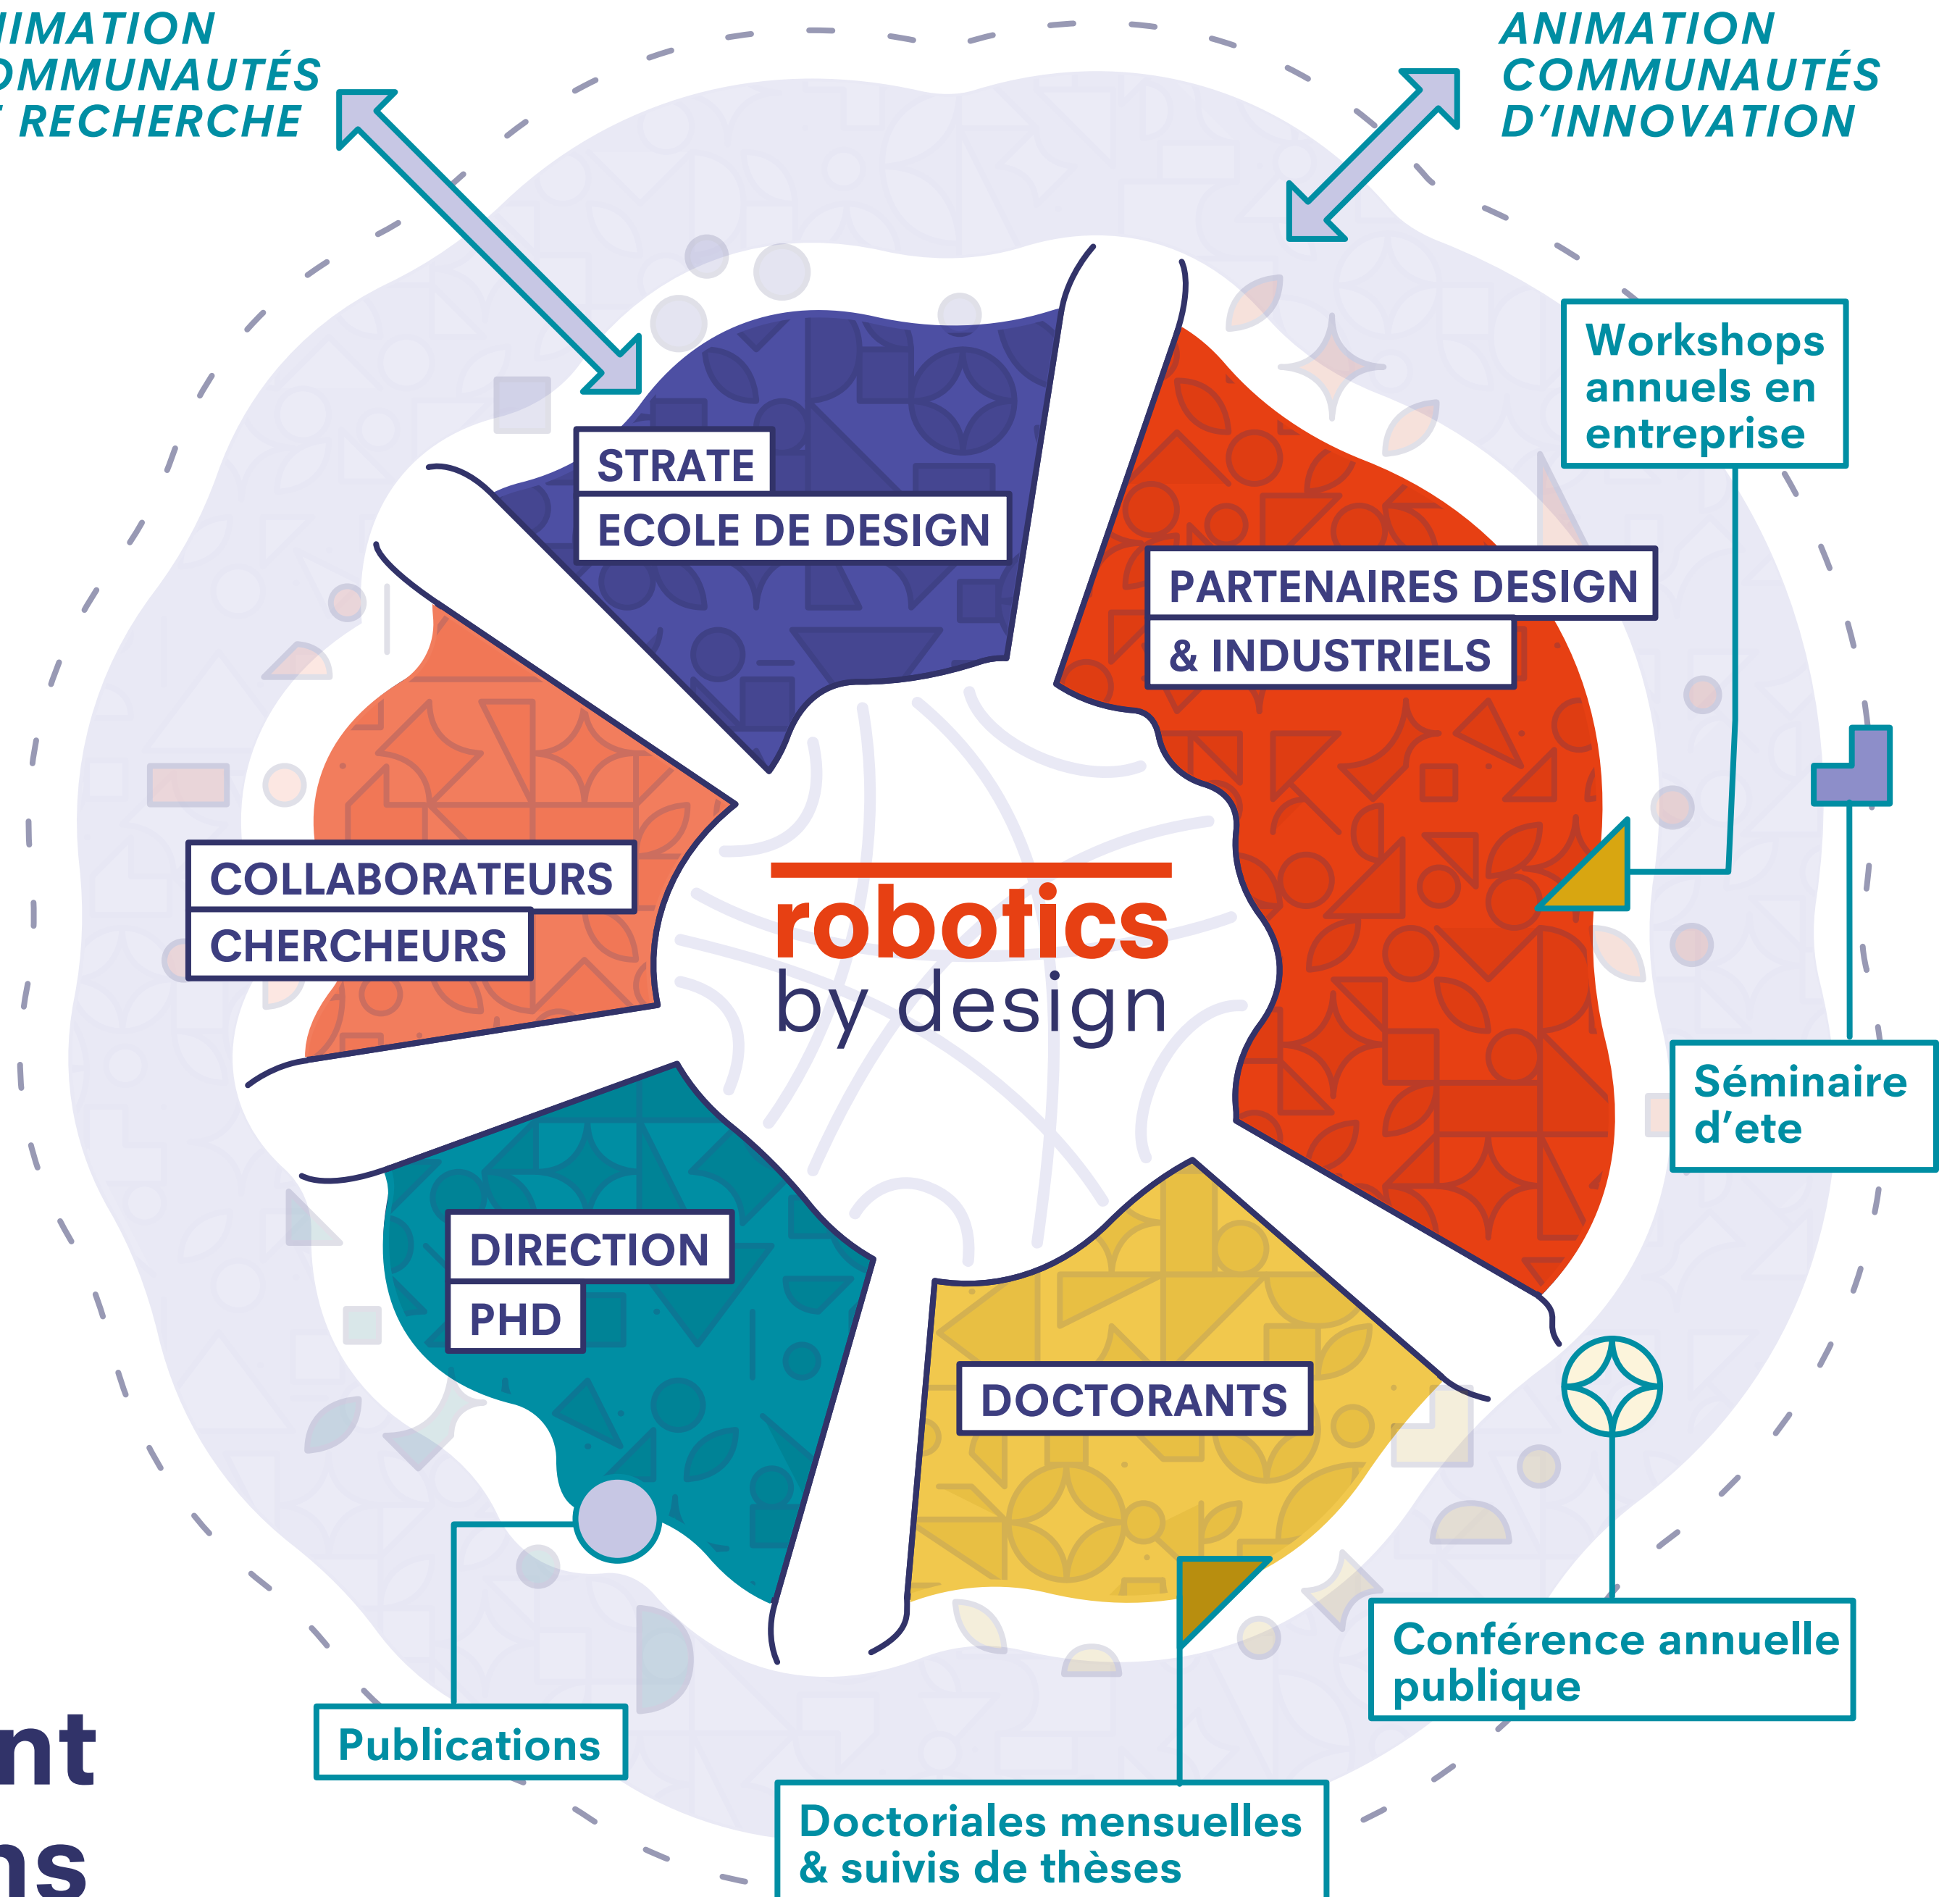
IMATION
OMMUNAUTÉS
RECHERCHE

ANIMATION
COMMUNAUTÉS
D'INNOVATION

Workshops annuels en entreprise

STRATE
ECOLE DE DESIGN

PARTENAIRES DESIGN
& INDUSTRIELS

COLLABORATEURS
CHERCHEURS

robotics
by design

Séminaire d'ete

DIRECTION
PHD

DOCTORANTS

Conférence annuelle publique

Publications

Doctoriales mensuelles & suivis de thèses

nt
ns